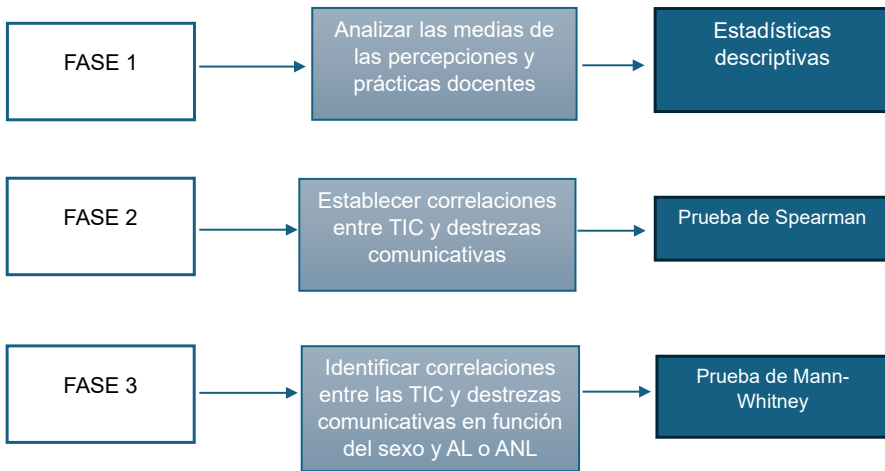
FASE 1

Analizar las medias de las percepciones y prácticas docentes

Estadísticas descriptivas

FASE 2

Establecer correlaciones entre TIC y destrezas comunicativas

Prueba de Spearman

FASE 3

Identificar correlaciones entre las TIC y destrezas comunicativas en función del sexo y AL o ANL

Prueba de Mann-Whitney